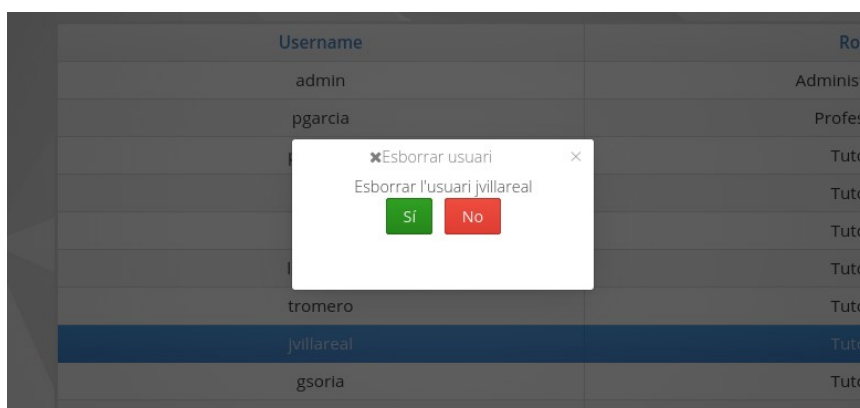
| Username | Ro |
|---|---|
| admin | Adminis |
| pgarcia | Profe |
| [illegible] | Tuto |
| | Tuto |
| | Tuto |
| l | Tuto |
| tromero | Tuto |
| jvillareal | Tuto |
| gsoria | Tuto |

✖Esborrar usuari ×

Esborrar l'usuari jvillareal

Sí No